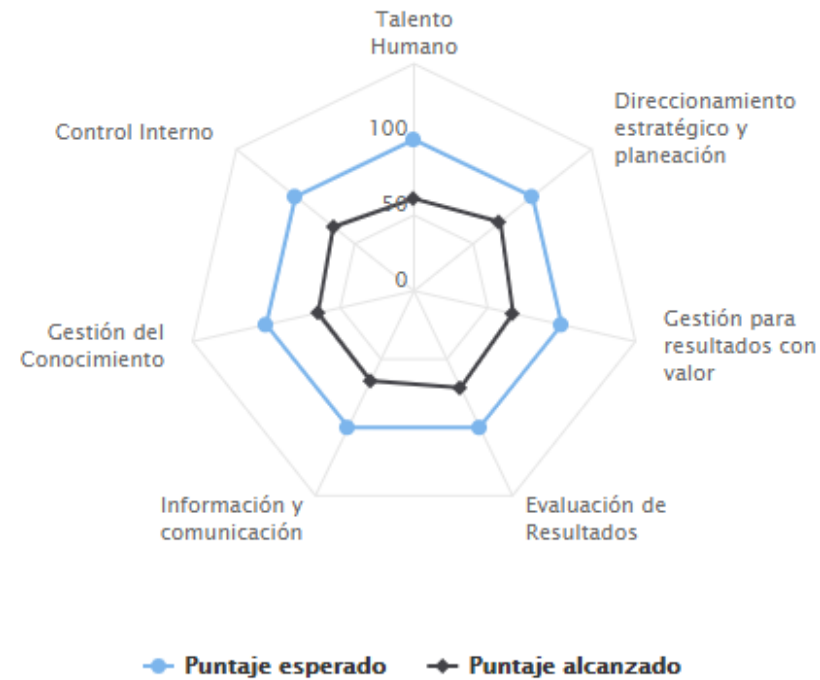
Talento Humano

Direccionamiento estratégico y planeación

Gestión para resultados con valor

Evaluación de Resultados

Información y comunicación

Gestión del Conocimiento

Control Interno

100

50

0

Puntaje esperado

Puntaje alcanzado